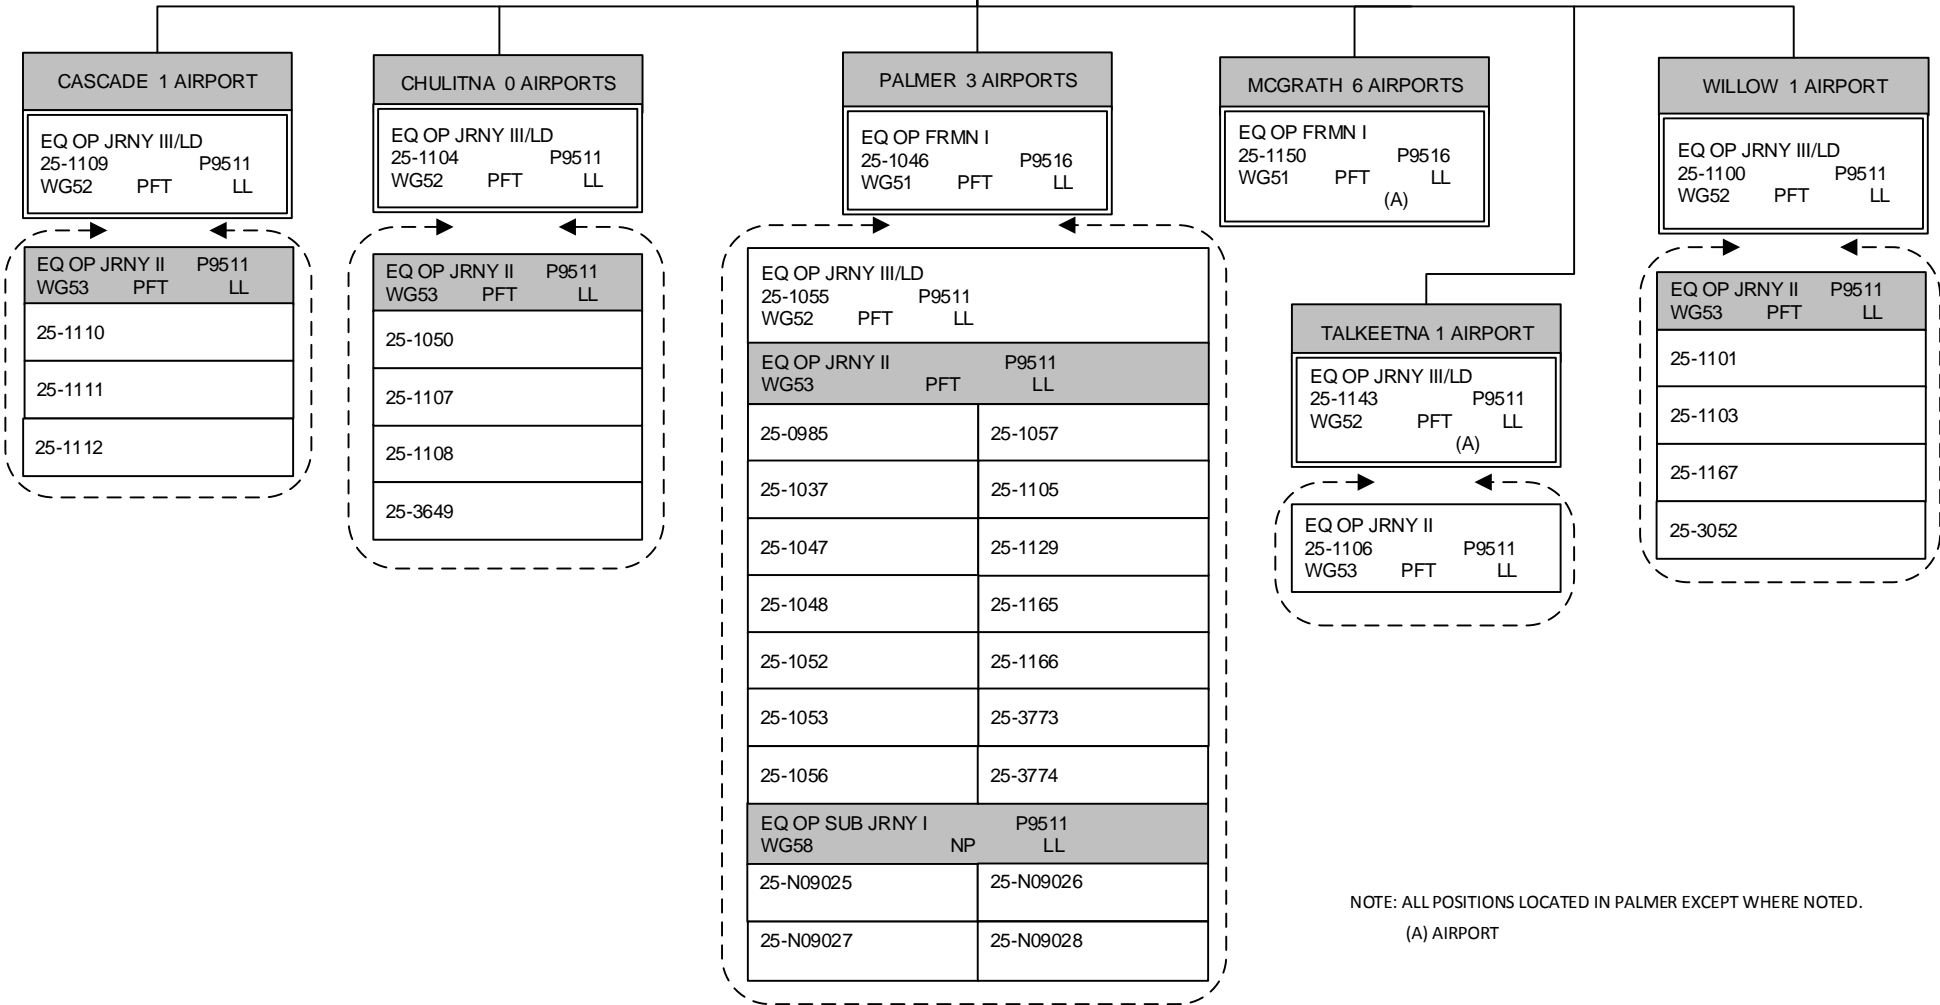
CASCADE 1 AIRPORT

EQ OP JRNY III/LD
25-1109 P9511
WG52 PFT LL

EQ OP JRNY II P9511
WG53 PFT LL

25-1110

25-1111

25-1112

CHULITNA 0 AIRPORTS

EQ OP JRNY III/LD
25-1104 P9511
WG52 PFT LL

EQ OP JRNY II P9511
WG53 PFT LL

25-1050

25-1107

25-1108

25-3649

PALMER 3 AIRPORTS

EQ OP FRMN I
25-1046 P9516
WG51 PFT LL

EQ OP JRNY III/LD
25-1055 P9511
WG52 PFT LL

EQ OP JRNY II P9511
WG53 PFT LL

| 25-0985 | 25-1057 |
|---|---|
| 25-1037 | 25-1105 |
| 25-1047 | 25-1129 |
| 25-1048 | 25-1165 |
| 25-1052 | 25-1166 |
| 25-1053 | 25-3773 |
| 25-1056 | 25-3774 |

EQ OP SUB JRNY I P9511
WG58 NP LL

| 25-N09025 | 25-N09026 |
|---|---|
| 25-N09027 | 25-N09028 |

MCGRATH 6 AIRPORTS

EQ OP FRMN I
25-1150 P9516
WG51 PFT LL
(A)

TALKEETNA 1 AIRPORT

EQ OP JRNY III/LD
25-1143 P9511
WG52 PFT LL
(A)

EQ OP JRNY II
25-1106 P9511
WG53 PFT LL

WILLOW 1 AIRPORT

EQ OP JRNY III/LD
25-1100 P9511
WG52 PFT LL

EQ OP JRNY II P9511
WG53 PFT LL

25-1101

25-1103

25-1167

25-3052

NOTE: ALL POSITIONS LOCATED IN PALMER EXCEPT WHERE NOTED.
(A) AIRPORT